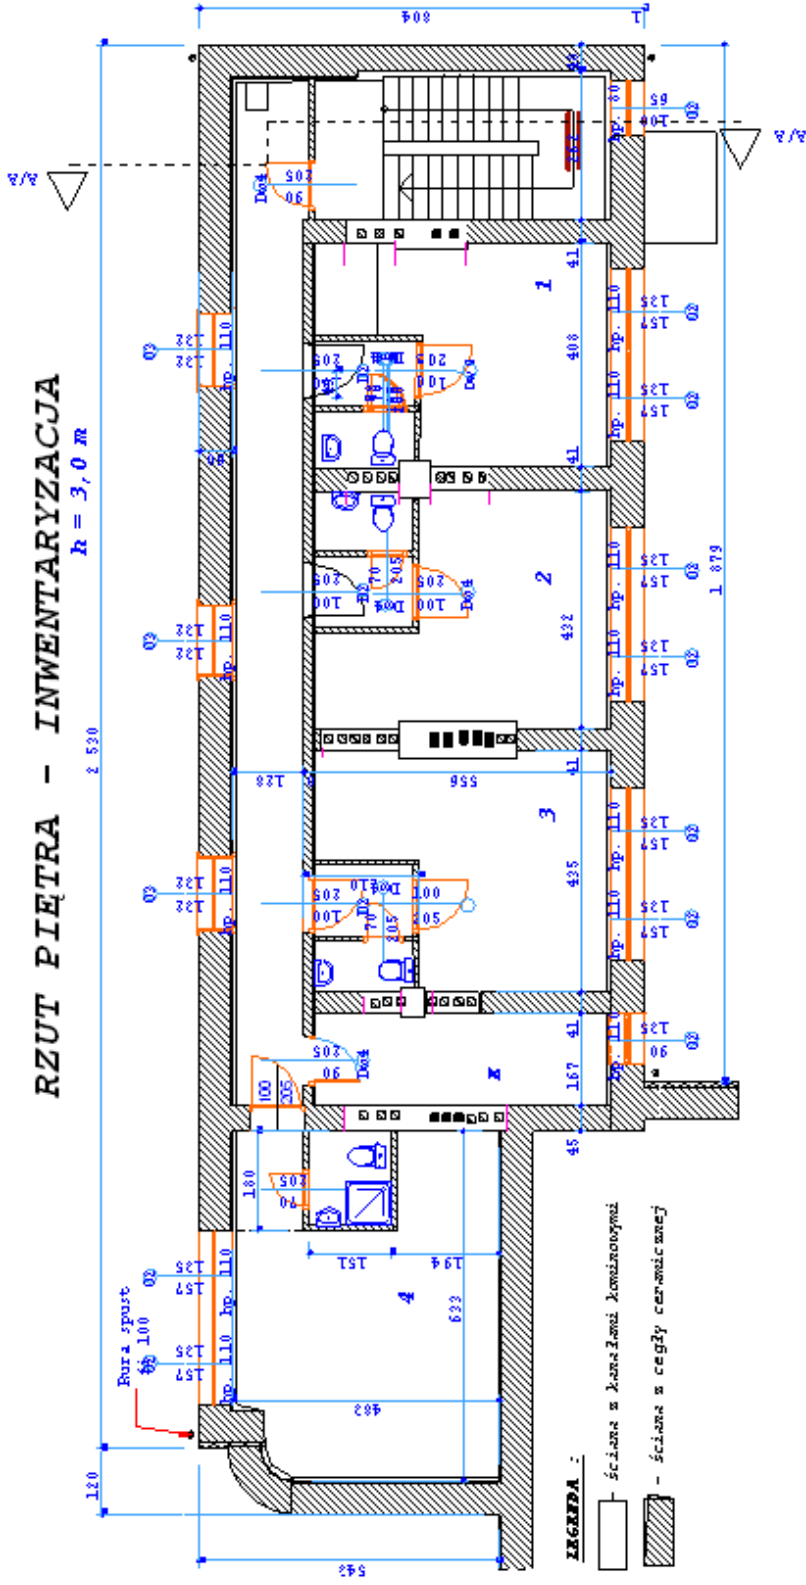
RZUT PIĘTRA - INWENTARYZACJA
h = 3,0 m

LEGENDA :
- ściana z kanałami kominowymi
- ściana z cegły ceramicznej

Rura spust. fi 100

1
2
3
4
5

2 530
1 879
120
804
542
408
432
435
41
41
41
41
167
45
556
128
180
151
194
633
482
110
135
157
02
hp.
90
205
100
70
Dw4
Dw10
a/a